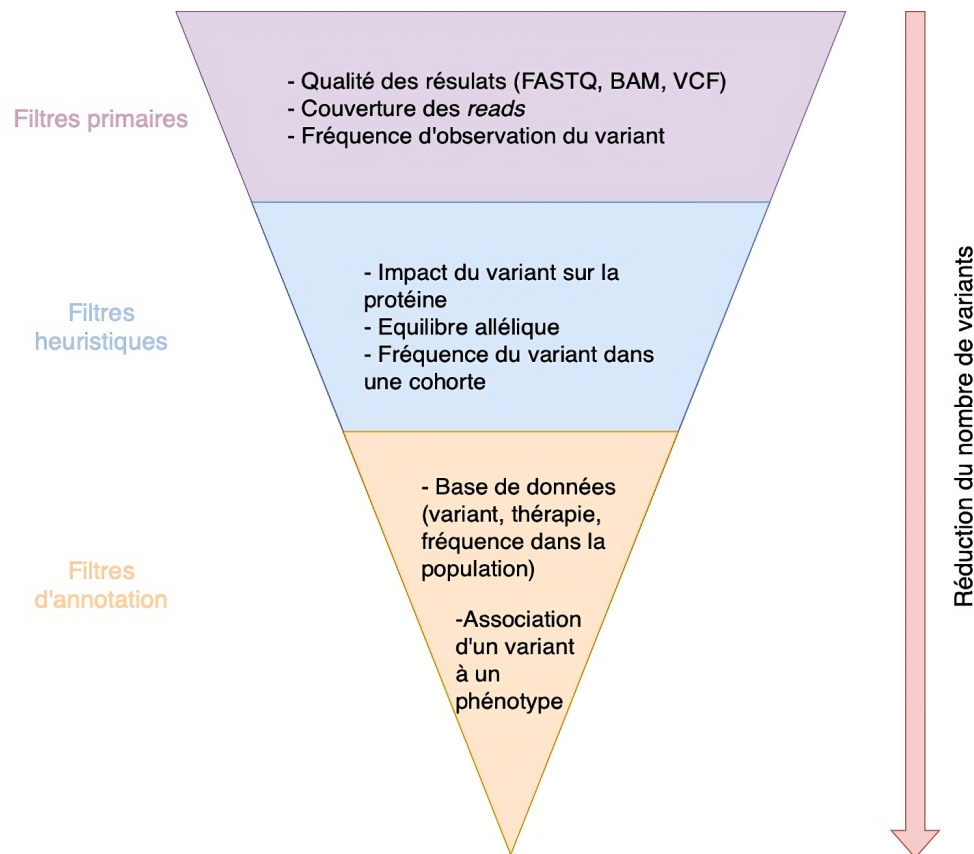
Filtres primaires

- Qualité des résulats (FASTQ, BAM, VCF)
- Couverture des *reads*
- Fréquence d'observation du variant

Filtres heuristiques

- Impact du variant sur la protéine
- Equilibre allélique
- Fréquence du variant dans une cohorte

Filtres d'annotation

- Base de données (variant, thérapie, fréquence dans la population)

-Association d'un variant à un phénotype

Réduction du nombre de variants